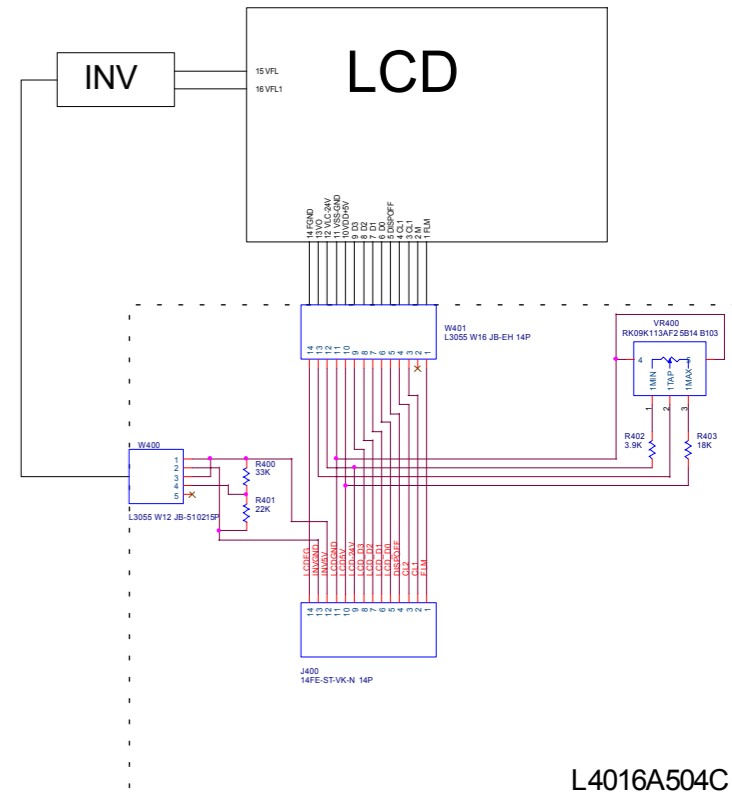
INV

LCD

15 VFL
16 VFL1

14 FGND
13 VO
12 VLC-24V
11 VSS-GND
10 VDD+5V
9 D3
8 D2
7 D1
6 D0
5 DISPOFF
4 CL2
3 CL1
2 M
1 FLM

W401
L3055 W16 JB-EH 14P

14 13 12 11 10 9 8 7 6 5 4 3 2 1

VR400
RK09K113AF2 5B14 B103

4
1MIN
1TAP
1MAX
1 2 3

R402
3.9K

R403
18K

W400
1
2
3
4
5
L3055 W12 JB-510215P

R400
33K

R401
22K

LCDFG
INVGND
INV5V
LCDGND
LCD5V
LCD-24V
LCD_D3
LCD_D2
LCD_D1
LCD_D0
DISPOFF
CL2
CL1
M
FLM

14 13 12 11 10 9 8 7 6 5 4 3 2 1

J400
14FE-ST-VK-N 14P

L4016A504C